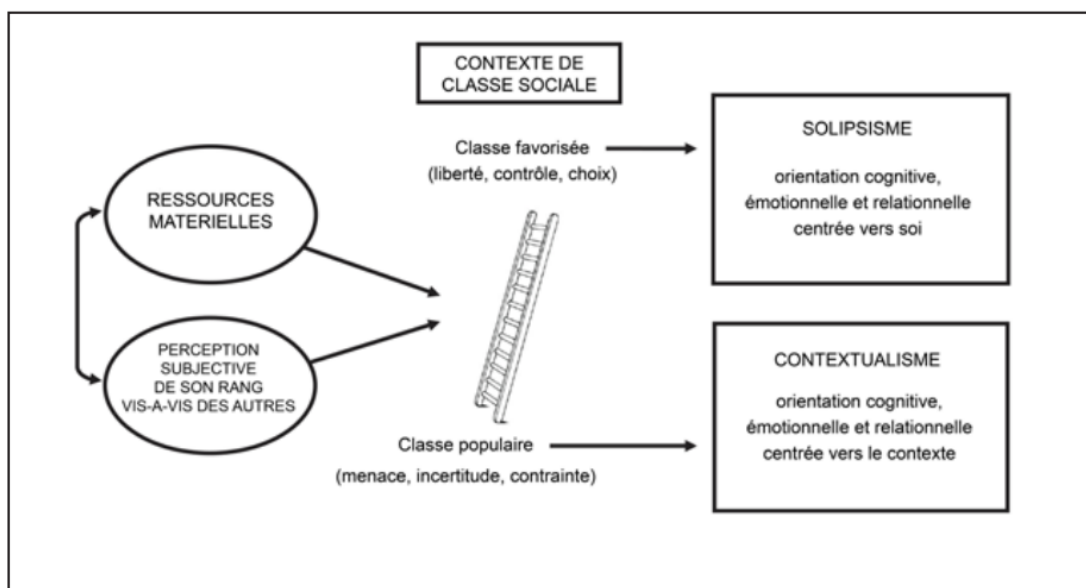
CONTEXTE DE CLASSE SOCIALE

RESSOURCES MATERIELLES

PERCEPTION SUBJECTIVE DE SON RANG VIS-A-VIS DES AUTRES

Classe favorisée
(liberté, contrôle, choix)

Classe populaire
(menace, incertitude, contrainte)

SOLIPSISME

orientation cognitive, émotionnelle et relationnelle centrée vers soi

CONTEXTUALISME

orientation cognitive, émotionnelle et relationnelle centrée vers le contexte